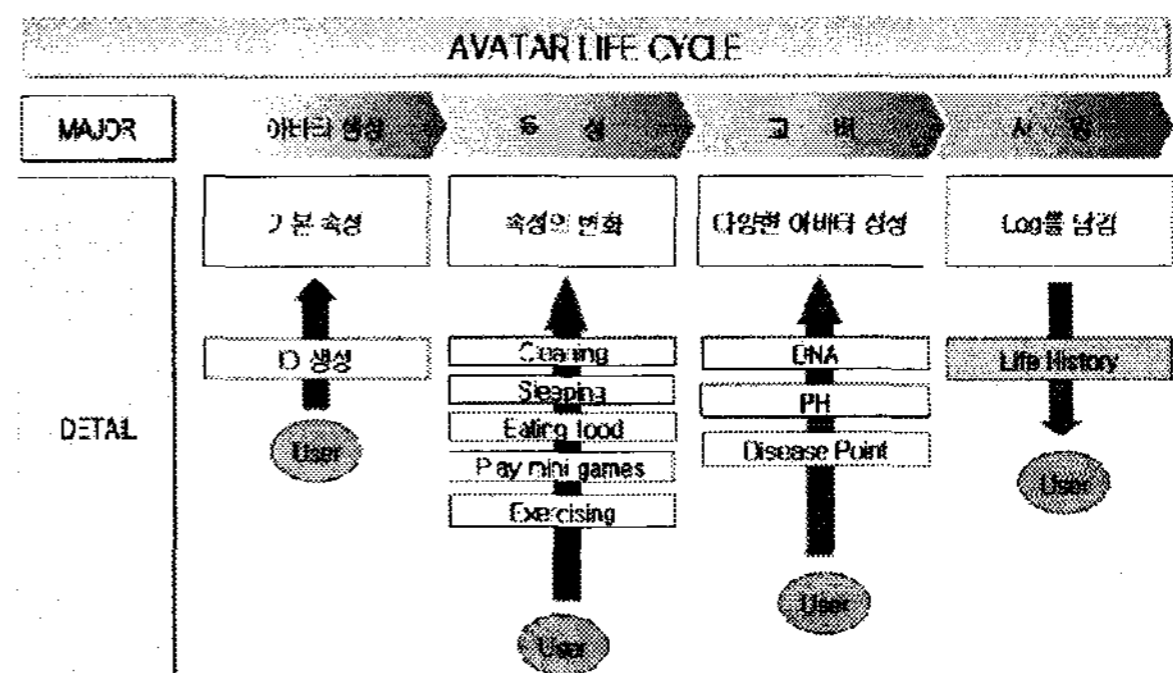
AVATAR LIFE CYCLE

MAJOR

아바타 생성

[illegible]

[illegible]

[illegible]

DETAL

기본 속성

속성의 변화

다양한 아바타 생성

Log를 남김

ID 생성

User

Cleaning

Sleeping

Eating food

Play mini games

Exercising

User

DNA

PH

Disease Point

User

Life History

User